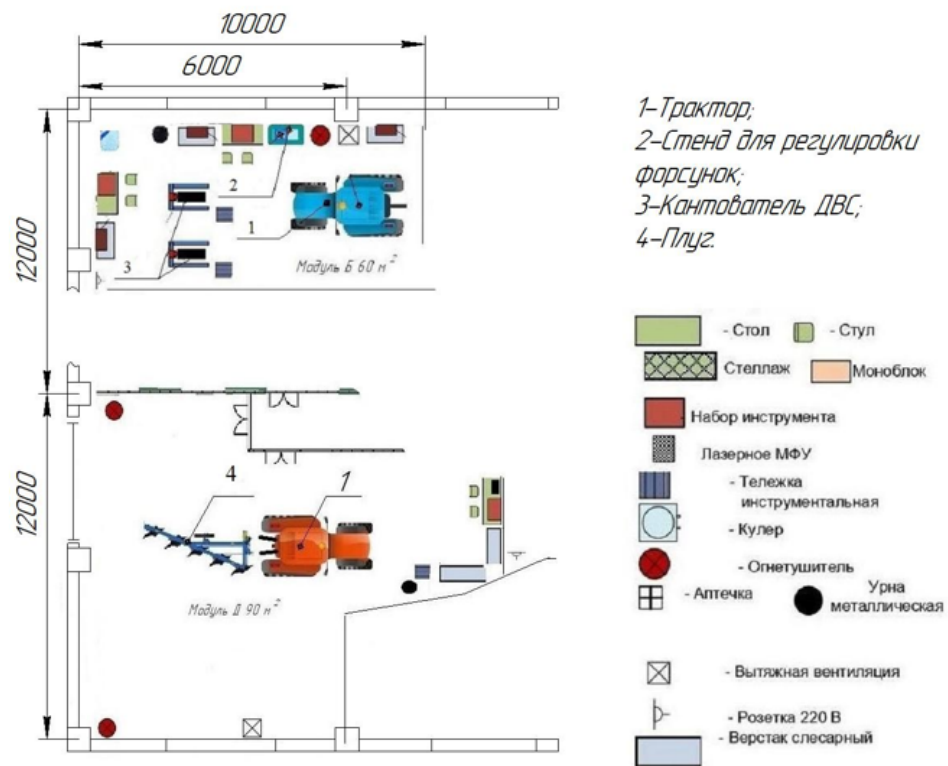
10000

6000

12000

12000

2

1

3

Модуль Б 60 $м^2$

4

1

Модуль Д 90 $м^2$

1–Трактор;
2–Стенд для регулировки форсунок;
3–Кантователь ДВС;
4–Плуг.

- Стол
- Стул
Стеллаж
Моноблок
Набор инструмента
Лазерное МФУ
- Тележка инструментальная
- Кулер
- Огнетушитель
- Аптечка
Урна металлическая
- Вытяжная вентиляция
- Розетка 220 В
- Верстак слесарный